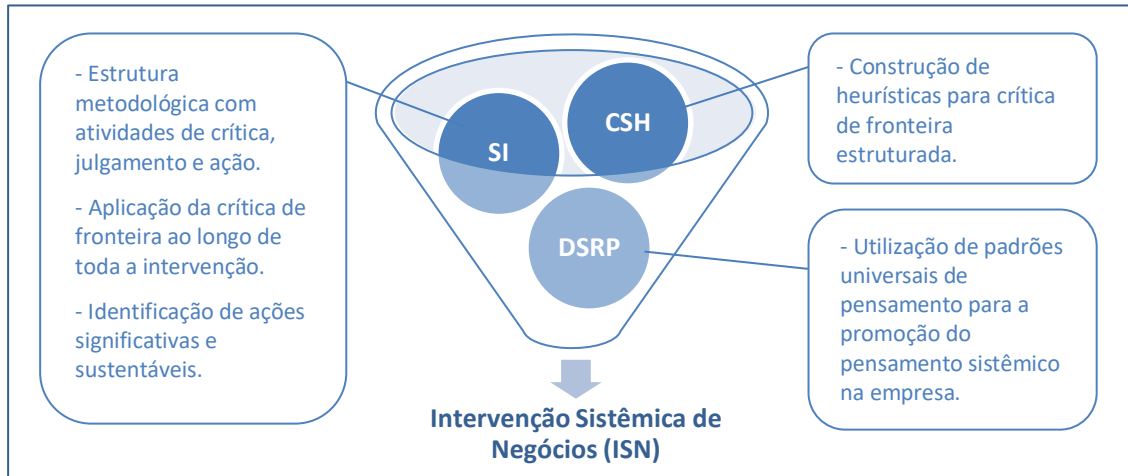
- Estrutura metodológica com atividades de crítica, julgamento e ação.

- Aplicação da crítica de fronteira ao longo de toda a intervenção.

- Identificação de ações significativas e sustentáveis.

SI

CSH

DSRP

- Construção de heurísticas para crítica de fronteira estruturada.

- Utilização de padrões universais de pensamento para a promoção do pensamento sistêmico na empresa.

Intervenção Sistêmica de Negócios (ISN)